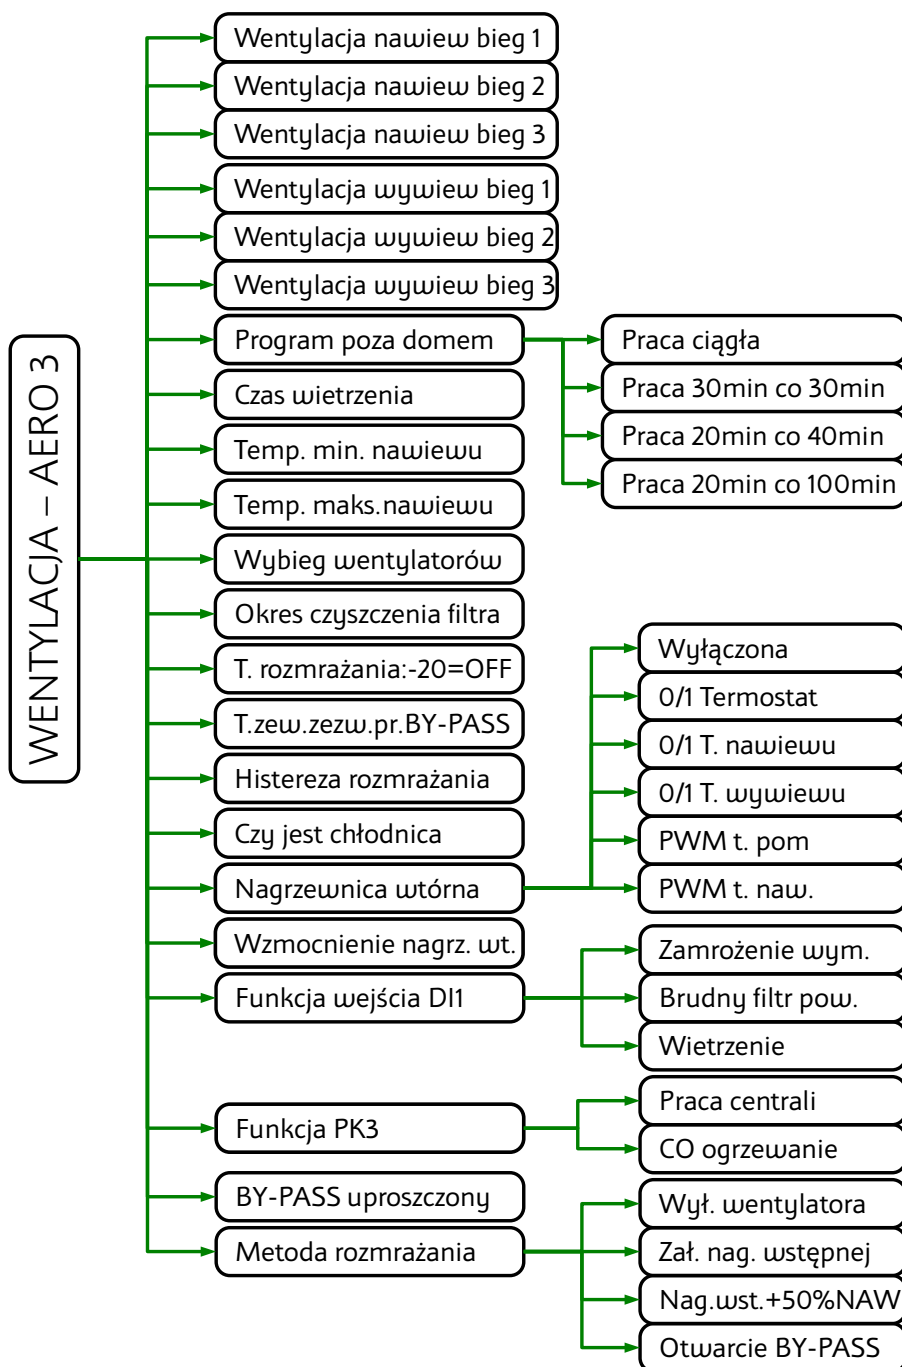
WENTYLACJA – AERO 3

Wentylacja nawiew bieg 1
Wentylacja nawiew bieg 2
Wentylacja nawiew bieg 3
Wentylacja wywiew bieg 1
Wentylacja wywiew bieg 2
Wentylacja wywiew bieg 3
Program poza domem
Praca ciągła
Praca 30min co 30min
Praca 20min co 40min
Praca 20min co 100min
Czas wietrzenia
Temp. min. nawiewu
Temp. maks.nawiewu
Wybieg wentylatorów
Okres czyszczenia filtra
T. rozmrażania:-20=OFF
T.zew.zezw.pr.BY-PASS
Histereza rozmrażania
Czy jest chłodnica
Nagrzewnica wtórna
Wyłączona
0/1 Termostat
0/1 T. nawiewu
0/1 T. wywiewu
PWM t. pom
PWM t. naw.
Wzmocnienie nagrz. wt.
Funkcja wejścia DI1
Zamrożenie wym.
Brudny filtr pow.
Wietrzenie
Funkcja PK3
Praca centrali
CO ogrzewanie
BY-PASS uproszczony
Metoda rozmrażania
Wył. wentylatora
Zał. nag. wstępnej
Nag.wst.+50%NAW
Otwarcie BY-PASS